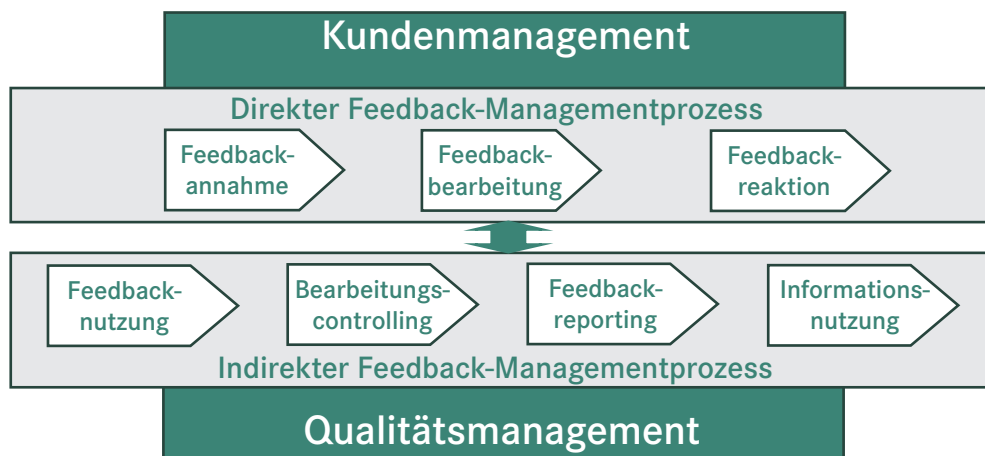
Kundenmanagement

Direkter Feedback-Managementprozess

Feedback-annahme

Feedback-bearbeitung

Feedback-reaktion

Feedback-nutzung

Bearbeitungs-controlling

Feedback-reporting

Informations-nutzung

Indirekter Feedback-Managementprozess

Qualitätsmanagement